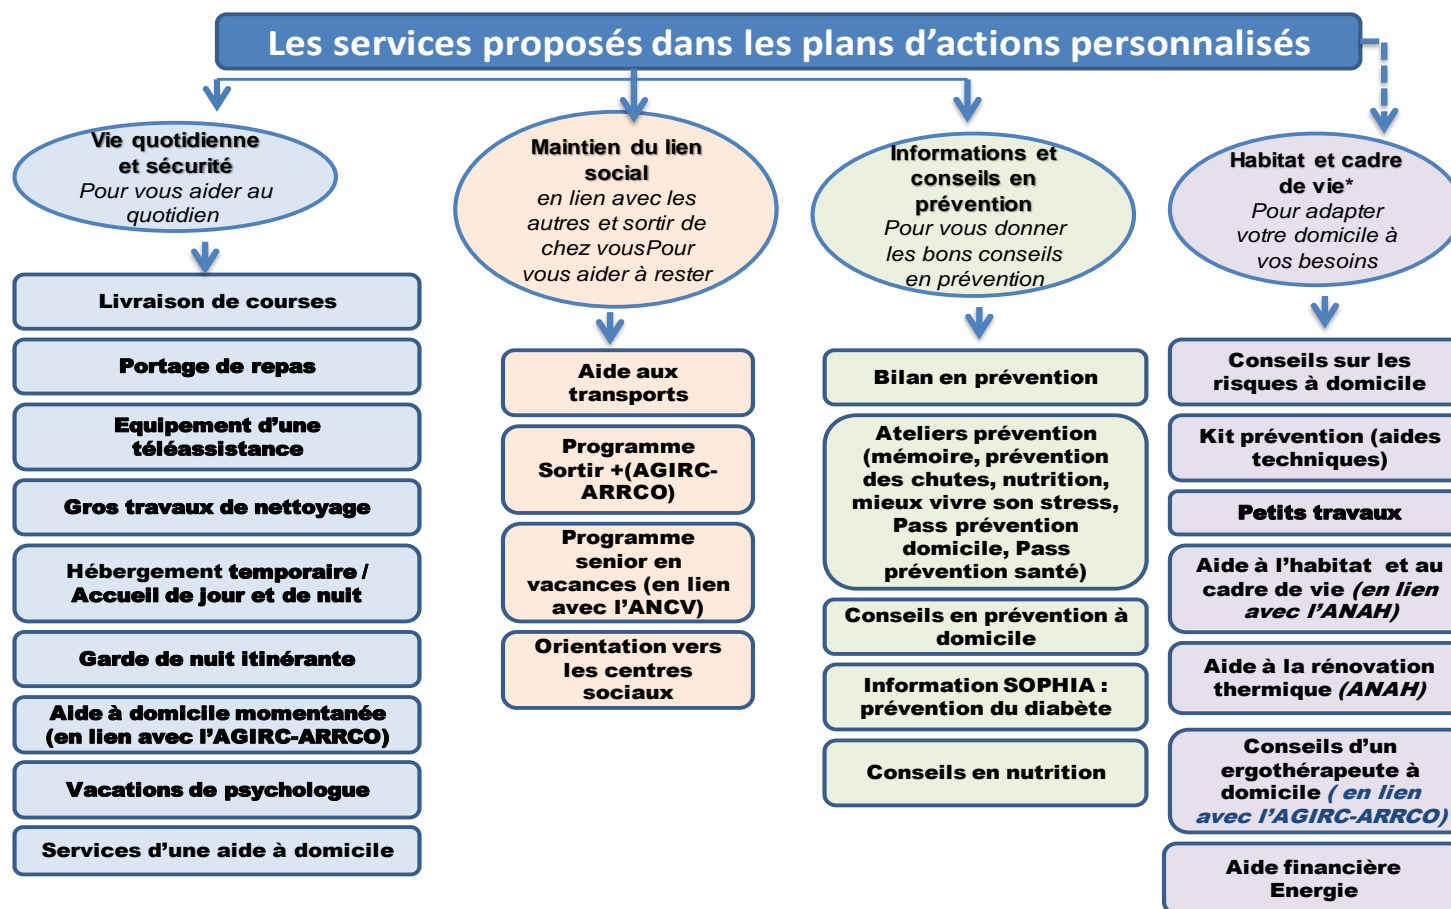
Les services proposés dans les plans d'actions personnalisés

Vie quotidienne et sécurité
Pour vous aider au quotidien

Livraison de courses

Portage de repas

Equipement d'une téléassistance

Gros travaux de nettoyage

Hébergement temporaire / Accueil de jour et de nuit

Garde de nuit itinérante

Aide à domicile momentanée (en lien avec l'AGIRC-ARRCO)

Vacations de psychologue

Services d'une aide à domicile

Maintien du lien social
en lien avec les autres et sortir de chez vousPour vous aider à rester

Aide aux transports

Programme Sortir +(AGIRC-ARRCO)

Programme senior en vacances (en lien avec l'ANCV)

Orientation vers les centres sociaux

Informations et conseils en prévention
Pour vous donner les bons conseils en prévention

Bilan en prévention

Ateliers prévention (mémoire, prévention des chutes, nutrition, mieux vivre son stress, Pass prévention domicile, Pass prévention santé)

Conseils en prévention à domicile

Information SOPHIA : prévention du diabète

Conseils en nutrition

Habitat et cadre de vie*
Pour adapter votre domicile à vos besoins

Conseils sur les risques à domicile

Kit prévention (aides techniques)

Petits travaux

Aide à l'habitat et au cadre de vie (en lien avec l'ANAH)

Aide à la rénovation thermique (ANAH)

Conseils d'un ergothérapeute à domicile ( en lien avec l'AGIRC-ARRCO)

Aide financière Energie